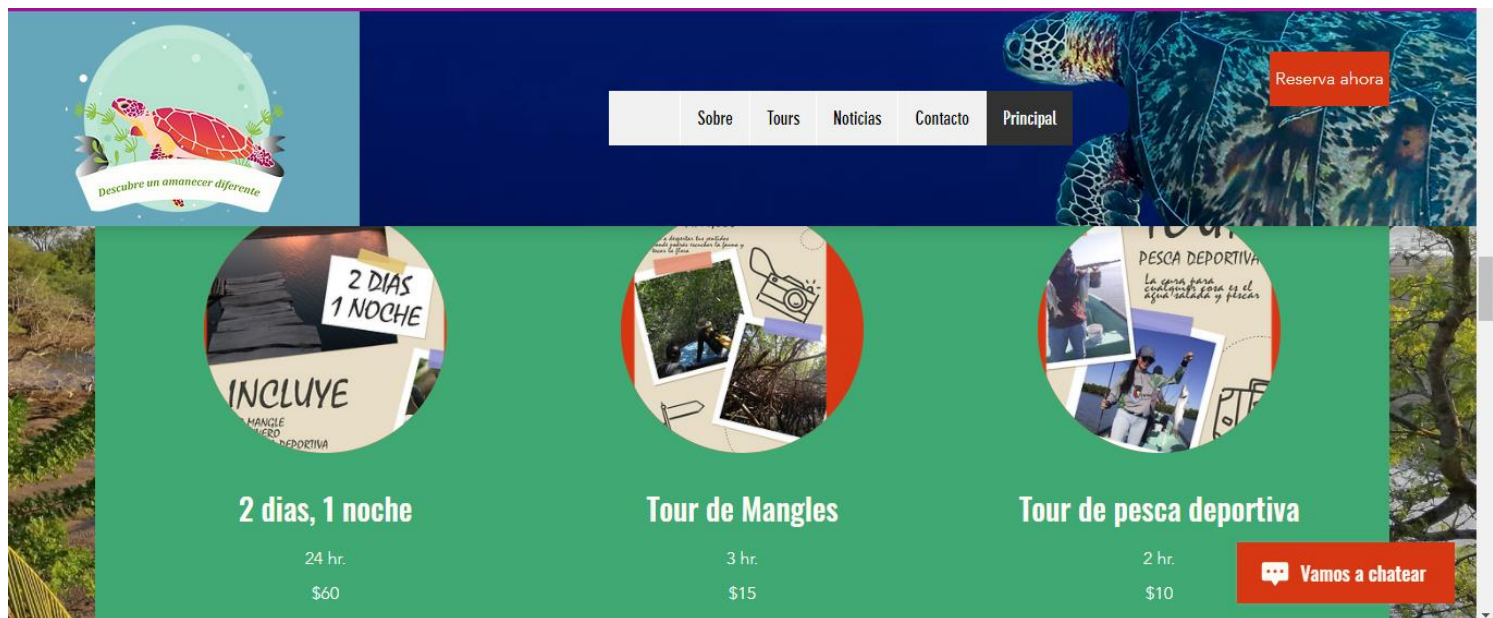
Descubre un amanecer diferente

Sobre Tours Noticias Contacto Principal

Reserva ahora

2 DIAS 1 NOCHE
INCLUYE
MANGLE
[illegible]ERO
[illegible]DEPORTIVA

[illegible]
PESCA DEPORTIVA
La cura para cualquier cosa es el agua salada y pescar

2 dias, 1 noche
24 hr.
$60

Tour de Mangles
3 hr.
$15

Tour de pesca deportiva
2 hr.
$10

Vamos a chatear